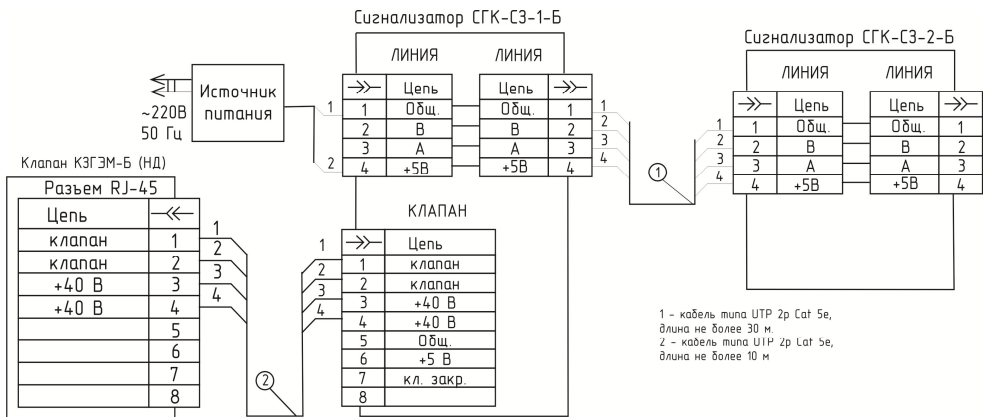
Сигнализатор СГК-С3-1-Б

ЛИНИЯ ЛИНИЯ

| → | Цепь |
|---|---|
| 1 | Общ. |
| 2 | В |
| 3 | А |
| 4 | +5В |

| Цепь | → |
|---|---|
| Общ. | 1 |
| В | 2 |
| А | 3 |
| +5В | 4 |

~220В 50 Гц

Источник питания

1 2

Клапан КЗГЭМ-Б (НД)

Разъем RJ-45

| Цепь | ← |
|---|---|
| клапан | 1 |
| клапан | 2 |
| +40 В | 3 |
| +40 В | 4 |
| | 5 |
| | 6 |
| | 7 |
| | 8 |

1 2 3 4

②

КЛАПАН

| → | Цепь |
|---|---|
| 1 | клапан |
| 2 | клапан |
| 3 | +40 В |
| 4 | +40 В |
| 5 | Общ. |
| 6 | +5 В |
| 7 | кл. закр. |
| 8 | |

1 2 3 4

1 2 3 4

①

Сигнализатор СГК-С3-2-Б

ЛИНИЯ ЛИНИЯ

| → | Цепь |
|---|---|
| 1 | Общ. |
| 2 | В |
| 3 | А |
| 4 | +5В |

| Цепь | → |
|---|---|
| Общ. | 1 |
| В | 2 |
| А | 3 |
| +5В | 4 |

1 2 3 4

1 – кабель типа UTP 2p Cat 5e, длина не более 30 м.
2 – кабель типа UTP 2p Cat 5e, длина не более 10 м